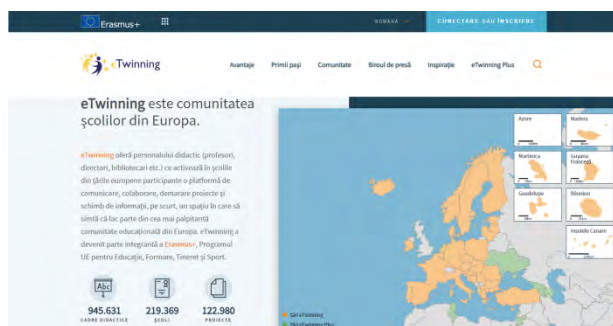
Erasmus+

ROMÂNĂ

CONECTARE SAU ÎNSCRIERE

eTwinning

Avantaje

Primii pași

Comunitate

Biroul de presă

Inspirație

eTwinning Plus

eTwinning este comunitatea școlilor din Europa.

eTwinning oferă personalului didactic (profesori, directori, bibliotecari etc.) ce activează în școlile din țările europene participante o platformă de comunicare, colaborare, demarare proiecte și schimb de informații, pe scurt, un spațiu în care să simtă că fac parte din cea mai palpitantă comunitate educațională din Europa. eTwinning a devenit parte integrantă a Erasmus+, Programul UE pentru Educație, Formare, Tineret și Sport.

945.631
CADRE DIDACTICE

219.369
ȘCOLI

122.980
PROIECTE

Azore

Madeira

Martinica

Guyana franceză

Guadelupe

Réunion

Insulele Canare

Țări eTwinning

Țări eTwinning Plus